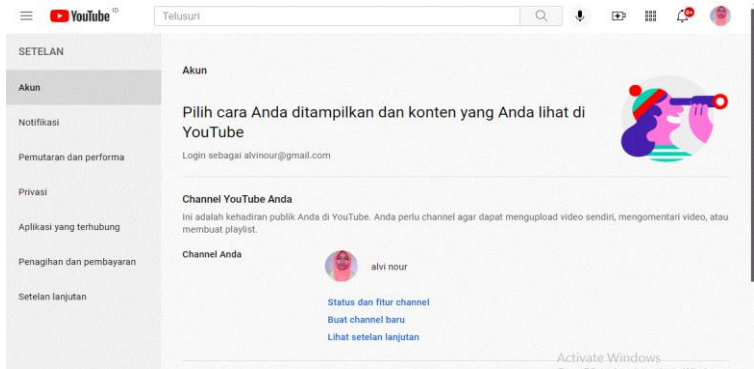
YouTube ID

Telusuri

9+

SETELAN

Akun

Notifikasi

Pemutaran dan performa

Privasi

Aplikasi yang terhubung

Penagihan dan pembayaran

Setelan lanjutan

Akun

Pilih cara Anda ditampilkan dan konten yang Anda lihat di YouTube

Login sebagai alvinour@gmail.com

Channel YouTube Anda

Ini adalah kehadiran publik Anda di YouTube. Anda perlu channel agar dapat mengupload video sendiri, mengomentari video, atau membuat playlist.

Channel Anda

alvi nour

Status dan fitur channel

Buat channel baru

Lihat setelan lanjutan

Activate Windows